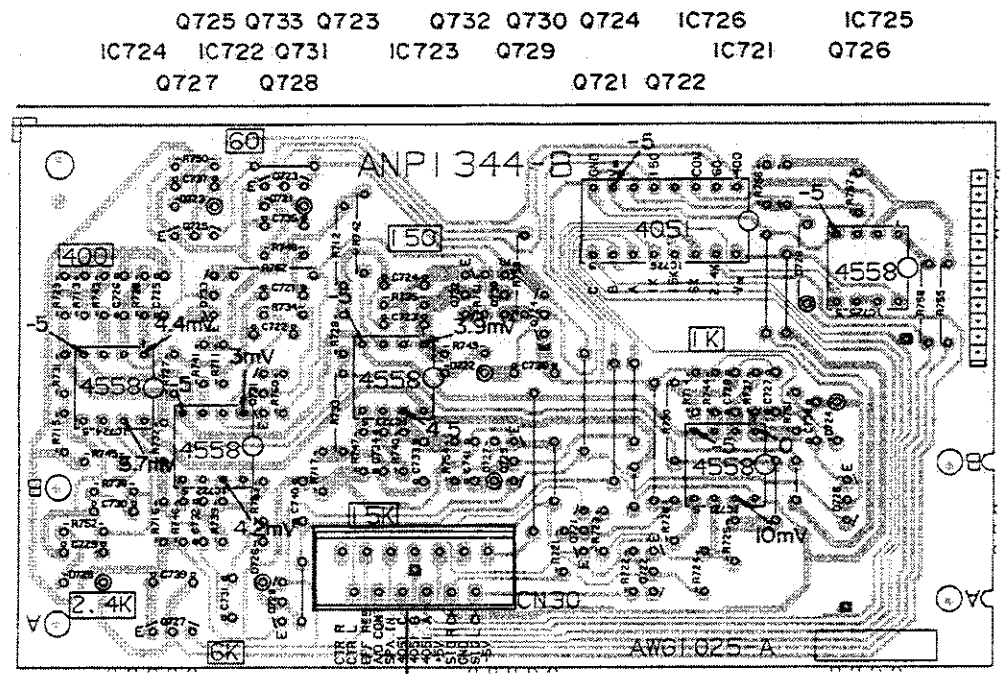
Q725 Q733 Q723 Q732 Q730 Q724 IC726 IC725
IC724 IC722 Q731 IC723 Q729 IC721 Q726
Q727 Q728 Q721 Q722

60
ANP1344-B
-5
-5
150
4051
400
4558
-5
4.4mV
3.9mV
3mV
4558
4558
-5
1K
4.5
5.7mV
4558
4558
4.3mV
10mV
1.5K
CN30
2.4K
6K
AWG1025-A
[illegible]